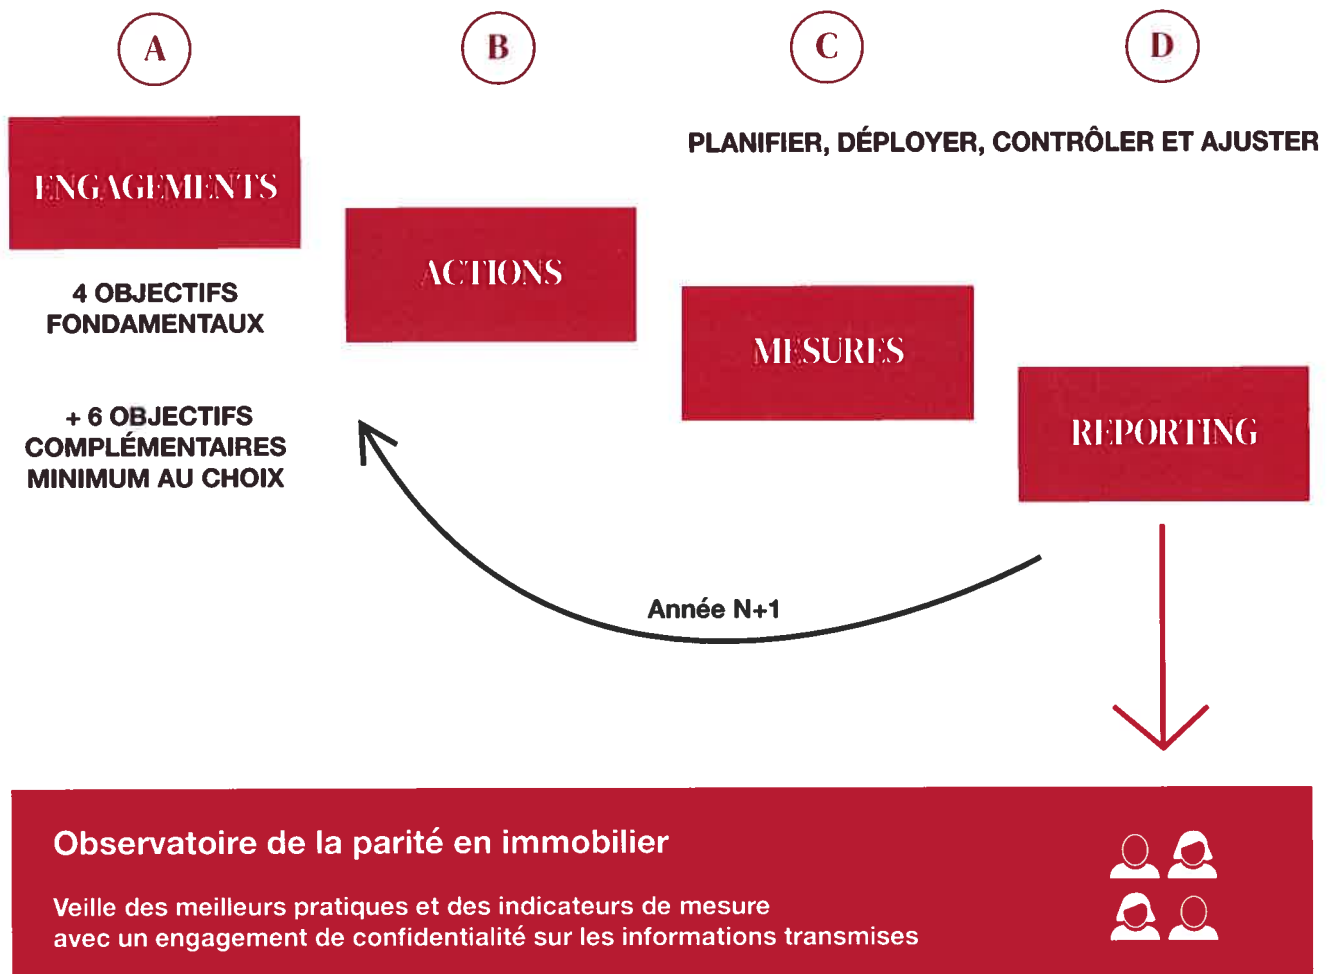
A

B

C

D

PLANIFIER, DÉPLOYER, CONTRÔLER ET AJUSTER

ENGAGEMENTS

4 OBJECTIFS FONDAMENTAUX

+ 6 OBJECTIFS COMPLÉMENTAIRES MINIMUM AU CHOIX

ACTIONS

MESURES

REPORTING

Année N+1

Observatoire de la parité en immobilier

Veille des meilleurs pratiques et des indicateurs de mesure avec un engagement de confidentialité sur les informations transmises